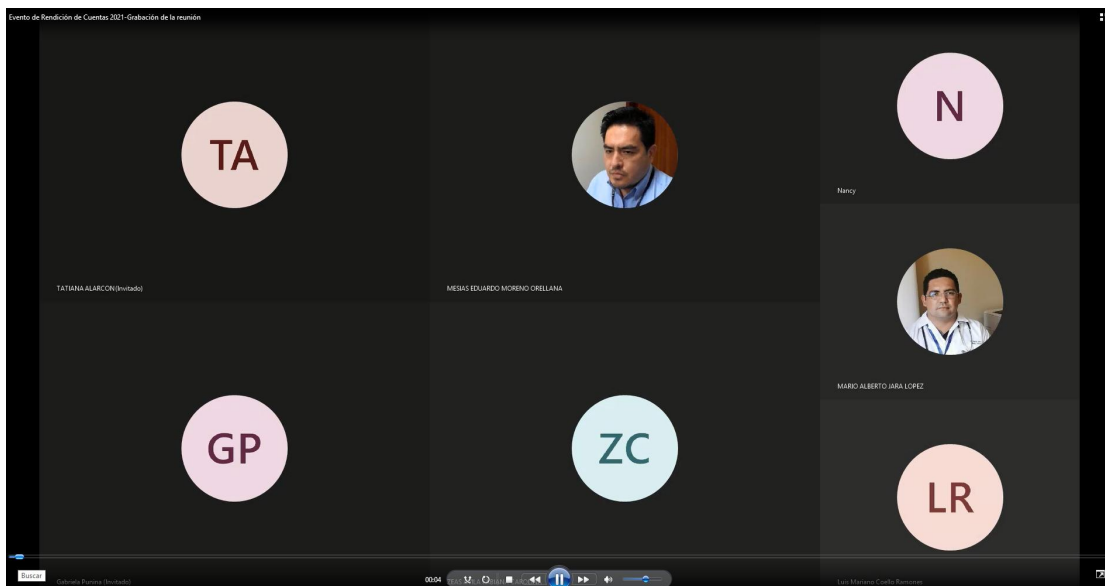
Evento de Rendición de Cuentas 2021-Grabación de la reunión

TA

TATIANA ALARCON (Invitado)

MESIAS EDUARDO MORENO ORELLANA

N

Nancy

MARIO ALBERTO JARA LOPEZ

GP

Gabriela Punina (Invitado)

ZC

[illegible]

LR

Luis Mariano Coello Ramonez

Buscar

00:04